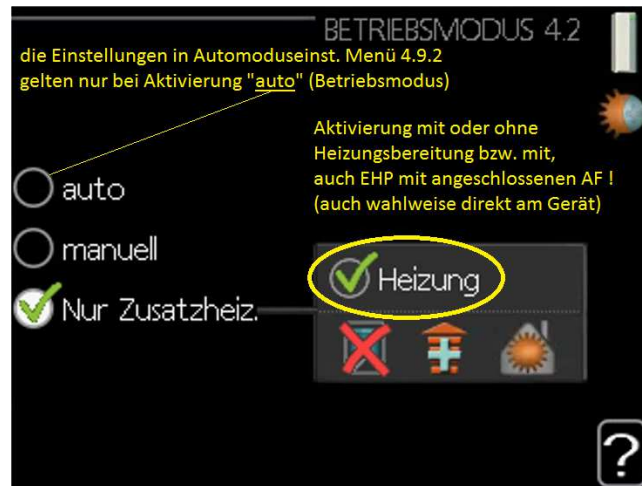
BETRIEBSMODUS 4.2

die Einstellungen in Automoduseinst. Menü 4.9.2 gelten nur bei Aktivierung "auto" (Betriebsmodus)

Aktivierung mit oder ohne Heizungsbereitung bzw. mit, auch EHP mit angeschlossenen AF ! (auch wahlweise direkt am Gerät)

auto

manuell

Nur Zusatzheiz.

Heizung

?